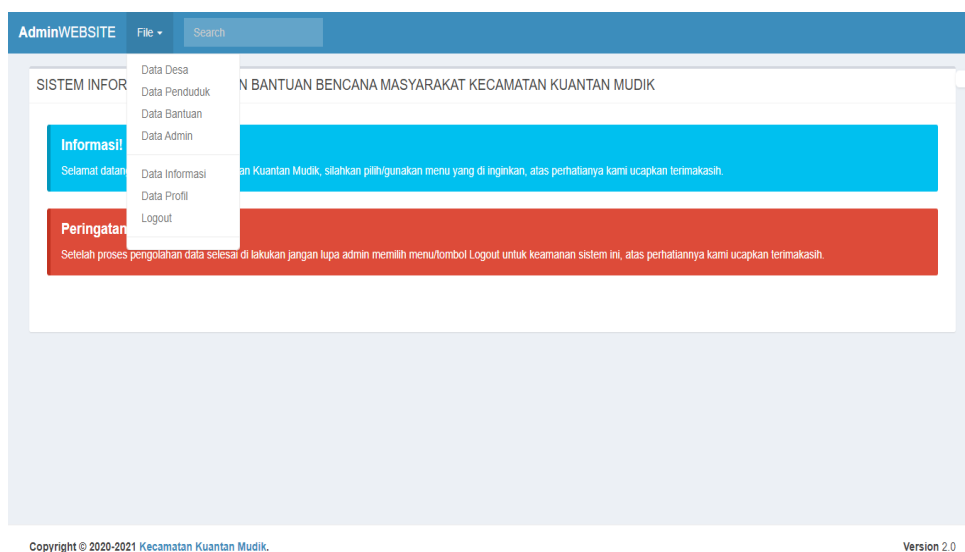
AdminWEBSITE File ▾ Search

Data Desa
Data Penduduk
Data Bantuan
Data Admin

Data Informasi
Data Profil
Logout

SISTEM INFOR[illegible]N BANTUAN BENCANA MASYARAKAT KECAMATAN KUANTAN MUDIK

Informasi!
Selamat datan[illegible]an Kuantan Mudik, silahkan pilih/gunakan menu yang di inginkan, atas perhatianya kami ucapkan terimakasih.

Peringatan
Setelah proses pengolahan data selesai di lakukan jangan lupa admin memilih menu/tombol Logout untuk keamanan sistem ini, atas perhatiannya kami ucapkan terimakasih.

Copyright © 2020-2021 Kecamatan Kuantan Mudik.

Version 2.0